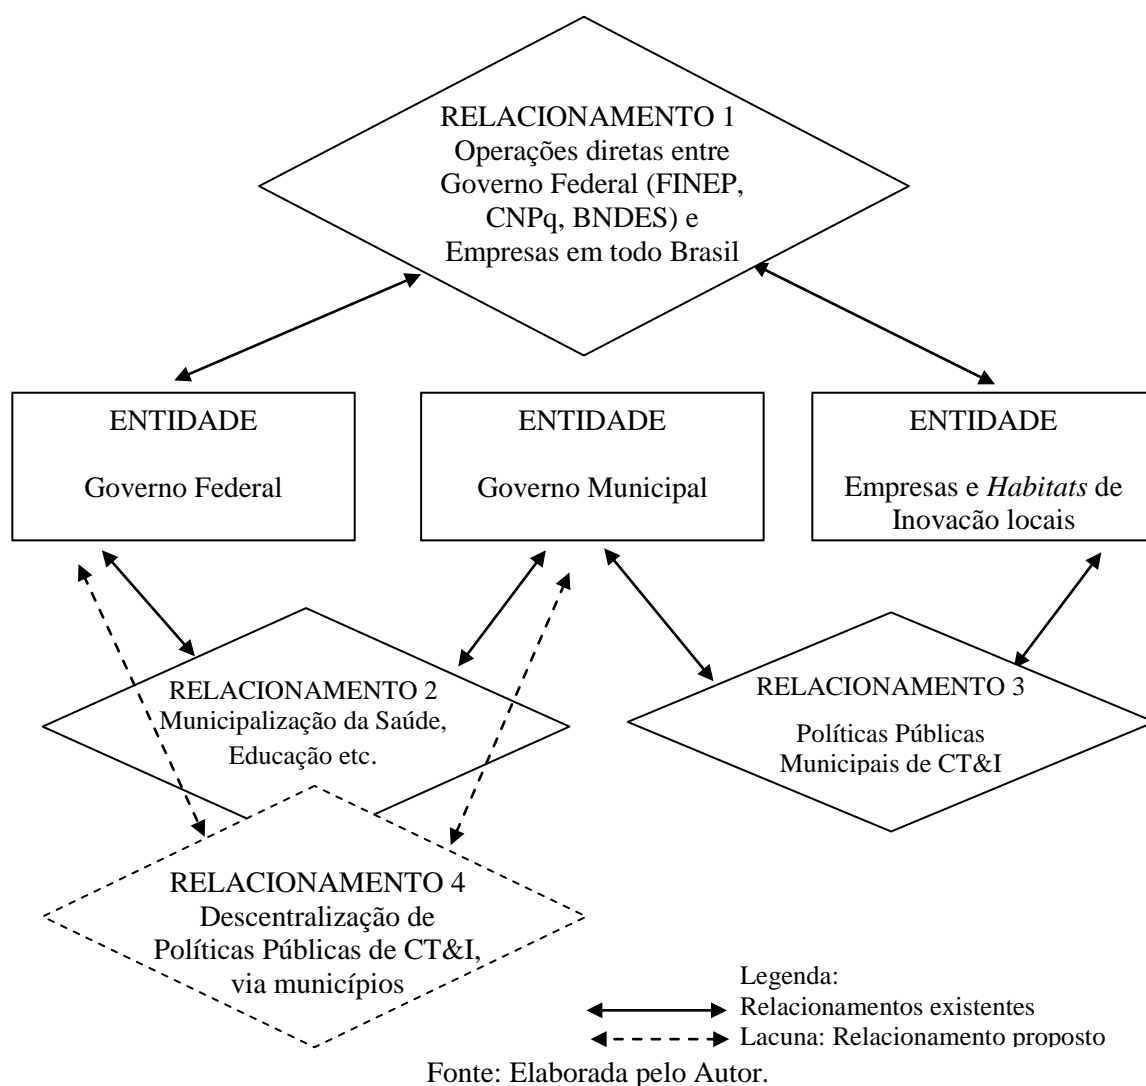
RELACIONAMENTO 1
Operações diretas entre Governo Federal (FINEP, CNPq, BNDES) e Empresas em todo Brasil

ENTIDADE

Governo Federal

ENTIDADE

Governo Municipal

ENTIDADE

Empresas e *Habitats* de Inovacão locais

RELACIONAMENTO 2
Municipalização da Saúde, Educação etc.

RELACIONAMENTO 3

Políticas Públicas Municipais de CT&I

RELACIONAMENTO 4
Descentralização de Políticas Públicas de CT&I, via municípios

Legenda:
Relacionamentos existentes
Lacuna: Relacionamento proposto

Fonte: Elaborada pelo Autor.